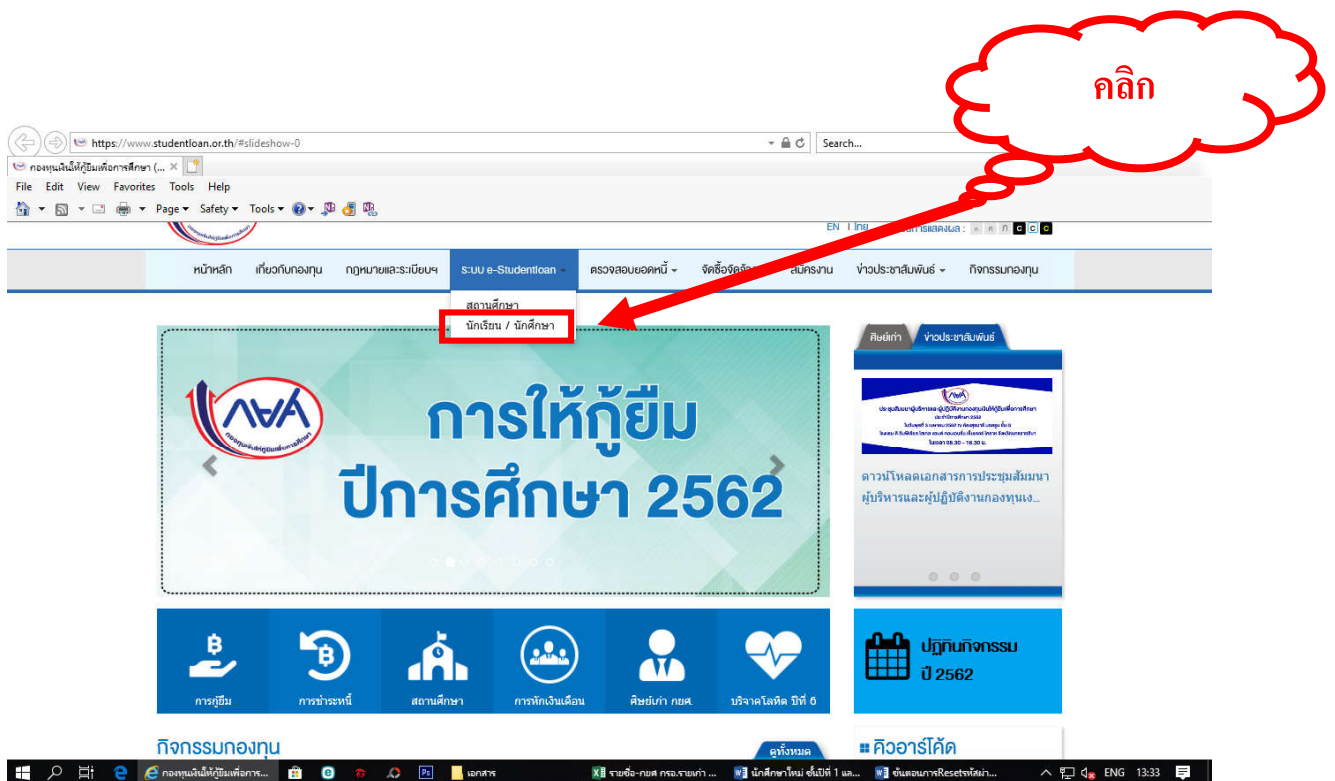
คลิก

https://www.studentloan.or.th/#slideshow-0

Search...

กองทุนเงินให้กู้ยืมเพื่อการศึกษา (...

File Edit View Favorites Tools Help

Page ▾ Safety ▾ Tools ▾

EN | ไทย | ขนาดการแสดงผล : C C C

หน้าหลัก เกี่ยวกับกองทุน กฎหมายและระเบียบฯ ระบบ e-Studentloan ▾ ตรวจสอบยอดหนี้ ▾ จัดซื้อจัดจ้าง สมัครงาน ข่าวประชาสัมพันธ์ ▾ กิจกรรมกองทุน

สถานศึกษา
นักเรียน / นักศึกษา

ศิษย์เก่า ข่าวประชาสัมพันธ์

การให้กู้ยืม ปีการศึกษา 2562

กองทุนเงินให้กู้ยืมเพื่อการศึกษา

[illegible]

ดาวน์โหลดเอกสารการประชุมสัมมนาผู้บริหารและผู้ปฏิบัติงานกองทุนเง...

การกู้ยืม การชำระหนี้ สถานศึกษา การหักเงินเดือน ศิษย์เก่า กยศ. บริจาคโลหิต ปีที่ 6

ปฏิทินกิจกรรม ปี 2562

กิจกรรมกองทุน

ดูทั้งหมด

คิวอาร์โค้ด

กองทุนเงินให้กู้ยืมเพื่อการ... เอกสาร รายชื่อ-กยศ กรอ.รายเก่า ... นักศึกษาใหม่ ชั้นปีที่ 1 และ... ขั้นตอนการResetรหัสผ่า... ENG 13:33